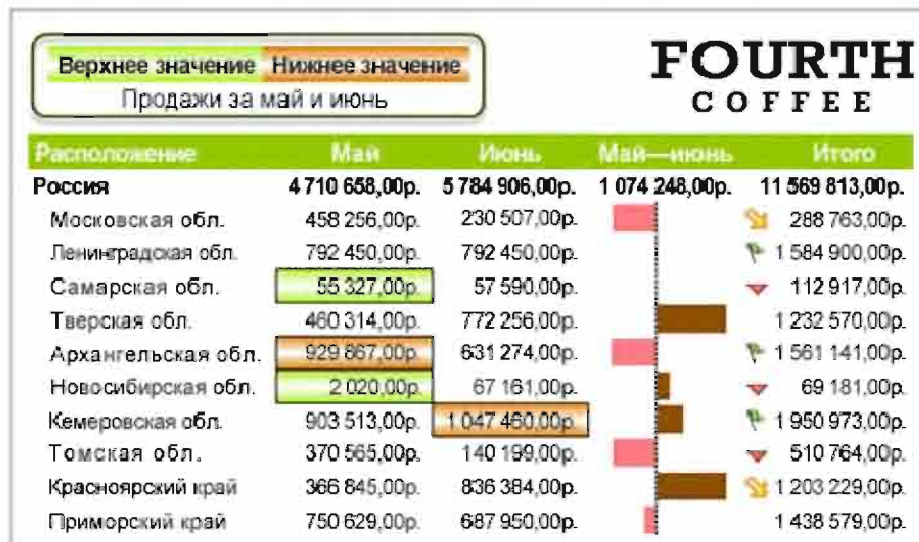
Верхнее значение Нижнее значение
Продажи за май и июнь

FOURTH
COFFEE

| Расположение | Май | Июнь | Май—июнь | Итого |
|---|---|---|---|---|
| Россия | 4 710 658,00р. | 5 784 906,00р. | 1 074 248,00р. | 11 569 813,00р. |
| Московская обл. | 458 256,00р. | 230 507,00р. | | 288 763,00р. |
| Ленинградская обл. | 792 450,00р. | 792 450,00р. | | 1 584 900,00р. |
| Самарская обл. | 55 327,00р. | 57 590,00р. | | 112 917,00р. |
| Тверская обл. | 460 314,00р. | 772 256,00р. | | 1 232 570,00р. |
| Архангельская обл. | 929 867,00р. | 631 274,00р. | | 1 561 141,00р. |
| Новосибирская обл. | 2 020,00р. | 67 161,00р. | | 69 181,00р. |
| Кемеровская обл. | 903 513,00р. | 1 047 460,00р. | | 1 950 973,00р. |
| Томская обл. | 370 565,00р. | 140 199,00р. | | 510 764,00р. |
| Красноярский край | 366 845,00р. | 836 384,00р. | | 1 203 229,00р. |
| Приморский край | 750 629,00р. | 687 950,00р. | | 1 438 579,00р. |